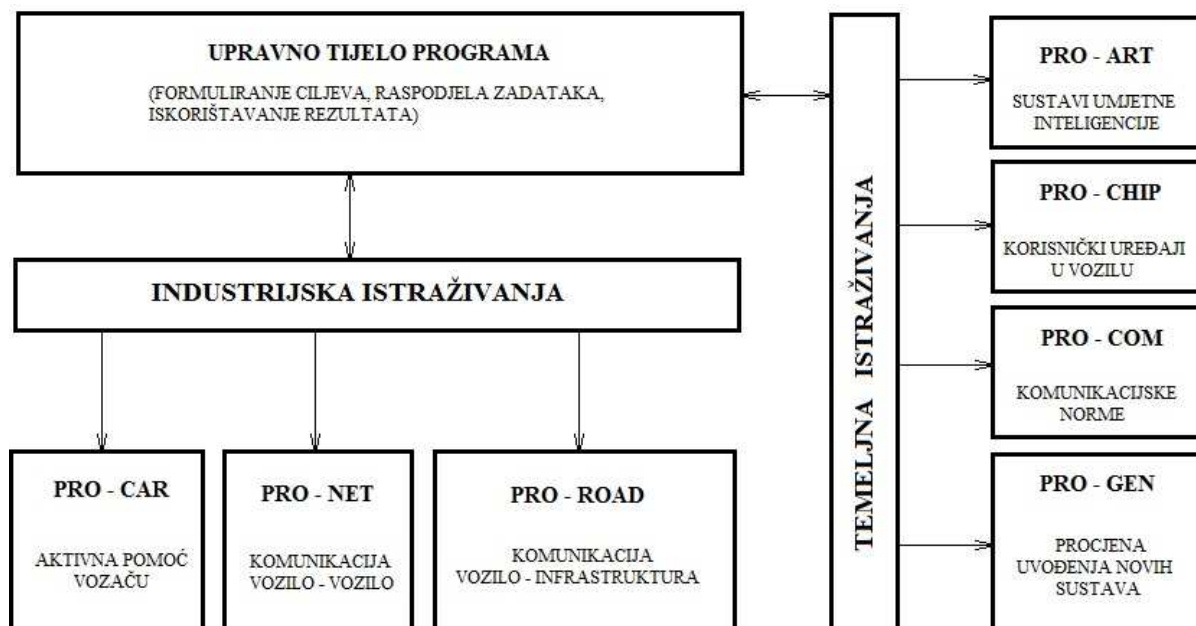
UPRAVNO TIJELO PROGRAMA

(FORMULIRANJE CILJEVA, RASPODJELA ZADATAKA, ISKORIŠTAVANJE REZULTATA)

INDUSTRIJSKA ISTRAŽIVANJA

PRO - CAR

AKTIVNA POMOĆ VOZAČU

PRO - NET

KOMUNIKACIJA VOZILO - VOZILO

PRO - ROAD

KOMUNIKACIJA VOZILO - INFRASTRUKTURA

TEMELJNA ISTRAŽIVANJA

PRO - ART

SUSTAVI UMJETNE INTELIGENCIJE

PRO - CHIP

KORISNIČKI UREĐAJI U VOZILU

PRO - COM

KOMUNIKACIJSKE NORME

PRO - GEN

PROCJENA UVOĐENJA NOVIH SUSTAVA